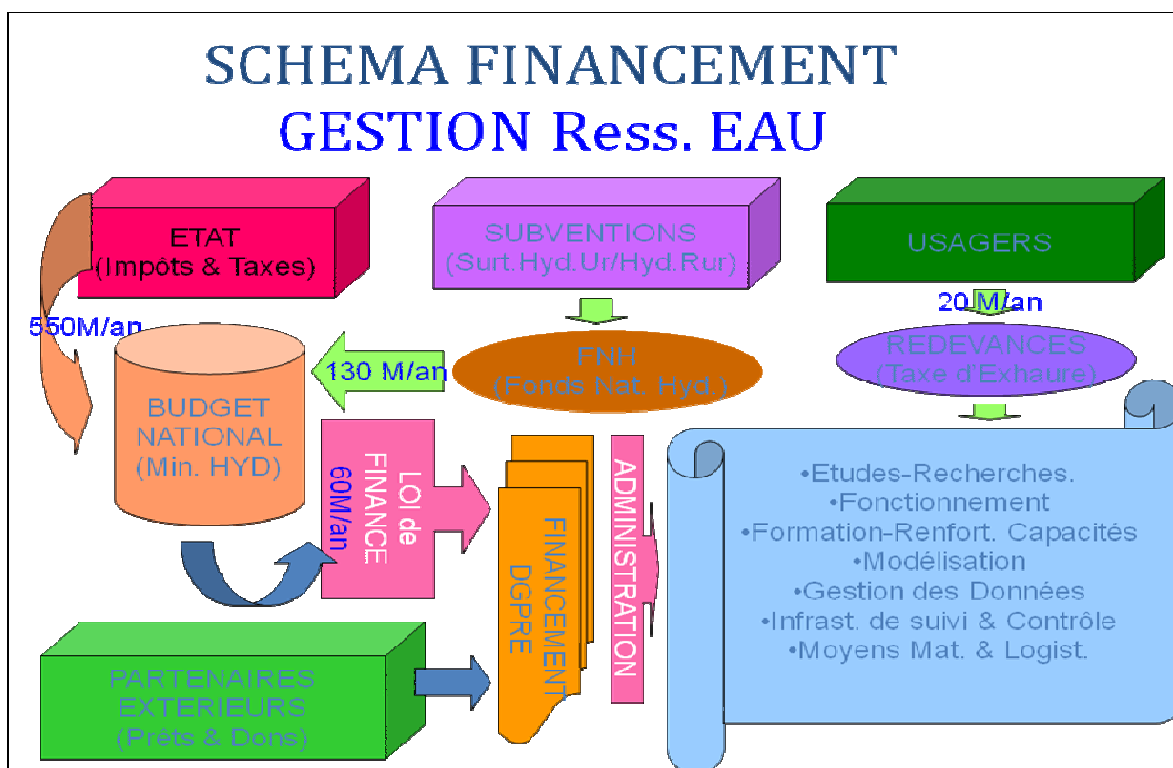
SCHEMA FINANCEMENT
GESTION Ress. EAU

ETAT
(Impôts & Taxes)

SUBVENTIONS
(Surt.Hyd.Ur/Hyd.Rur)

USAGERS

550M/an

20 M/an

130 M/an

FNH
(Fonds Nat. Hyd.)

REDEVANCES
(Taxe d'Exhaure)

BUDGET
NATIONAL
(Min. HYD)

LOI de
FINANCE
60M/an

FINANCEMENT
DGPRE

ADMINISTRATION

•Etudes-Recherches.
•Fonctionnement
•Formation-Renfort. Capacités
•Modélisation
•Gestion des Données
•Infrast. de suivi & Contrôle
•Moyens Mat. & Logist.

PARTENAIRES
EXTERIEURS
(Prêts & Dons)